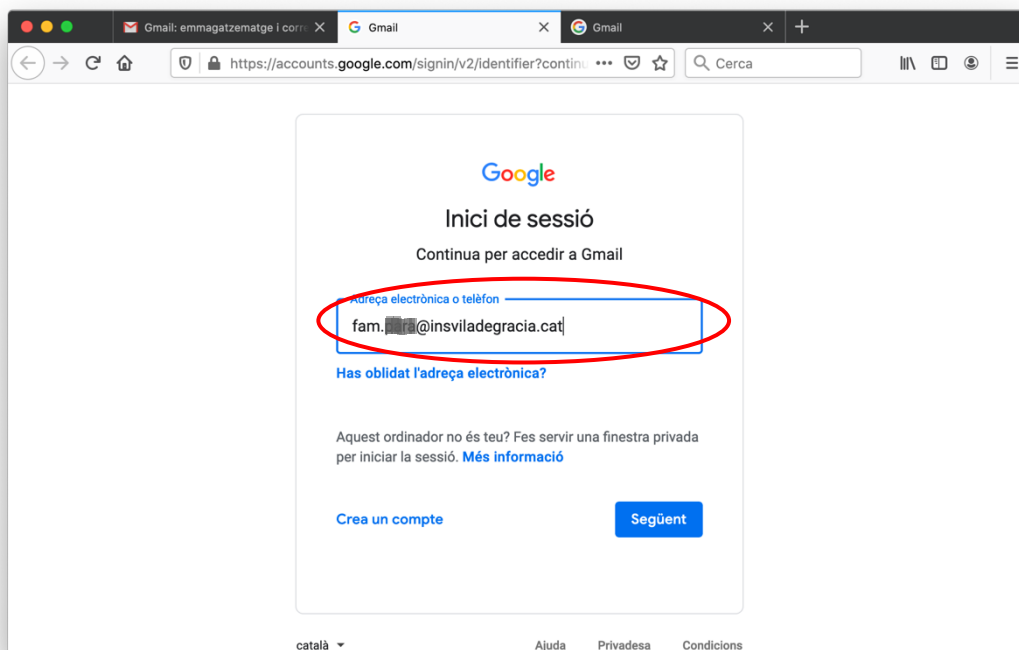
Gmail: emmagatzematge i corre

Gmail

Gmail

https://accounts.google.com/signin/v2/identifier?continu

Cerca

Google

Inici de sessió

Continua per accedir a Gmail

Adreça electrònica o telèfon

fam.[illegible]@insviladegracia.cat

Has oblidat l'adreça electrònica?

Aquest ordinador no és teu? Fes servir una finestra privada per iniciar la sessió. Més informació

Crea un compte

Següent

català

Ajuda Privadesa Condicions